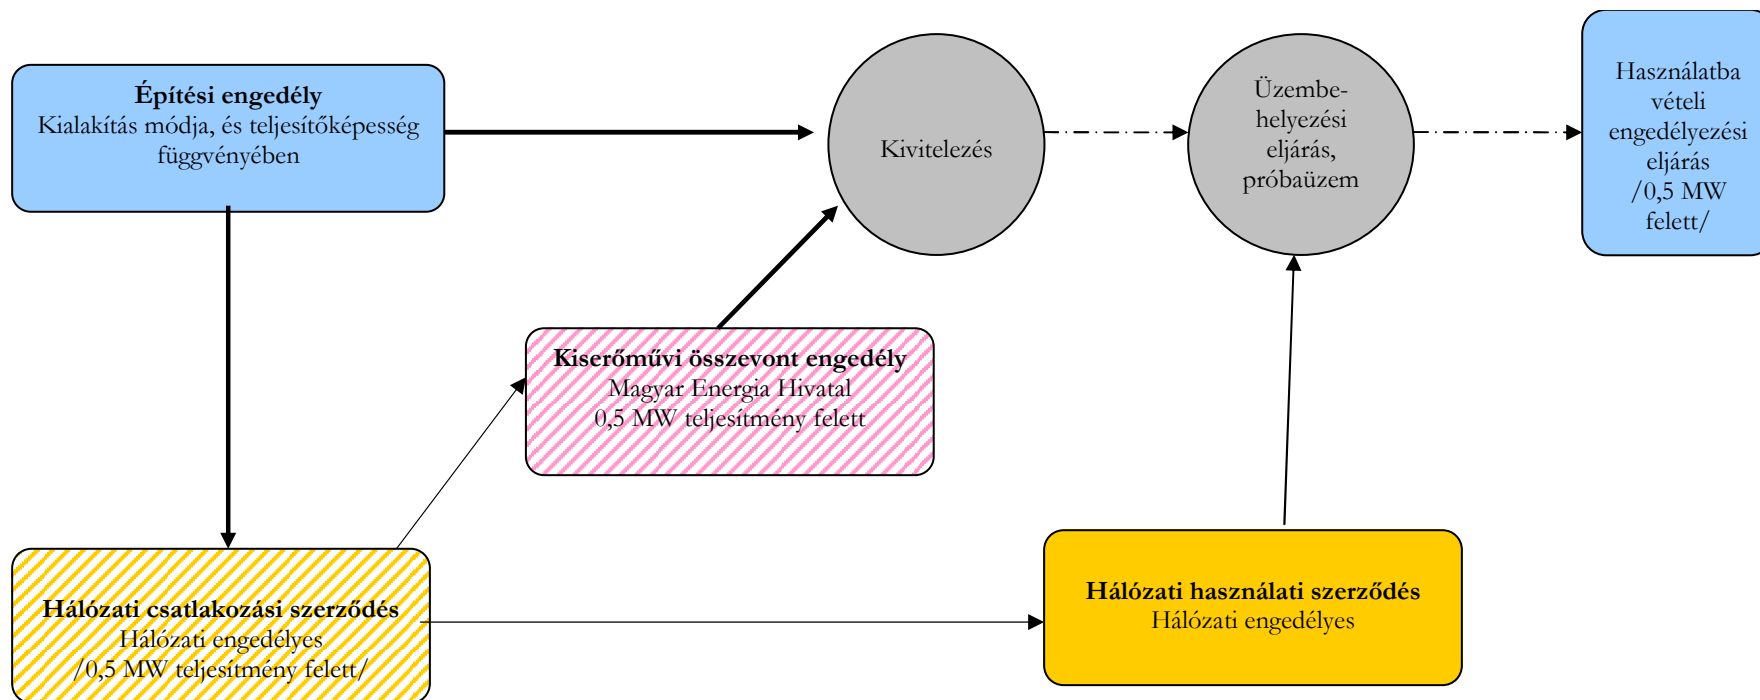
**Építési engedély**
Kialakítás módja, és teljesítőképesség függvényében

Kivitelezés

Üzembe-helyezési eljárás, próbaüzem

Használatba vételi engedélyezési eljárás /0,5 MW felett/

**Kiserőművi összevont engedély**
Magyar Energia Hivatal
0,5 MW teljesítmény felett

**Hálózati csatlakozási szerződés**
Hálózati engedélyes
/0,5 MW teljesítmény felett/

**Hálózati használati szerződés**
Hálózati engedélyes